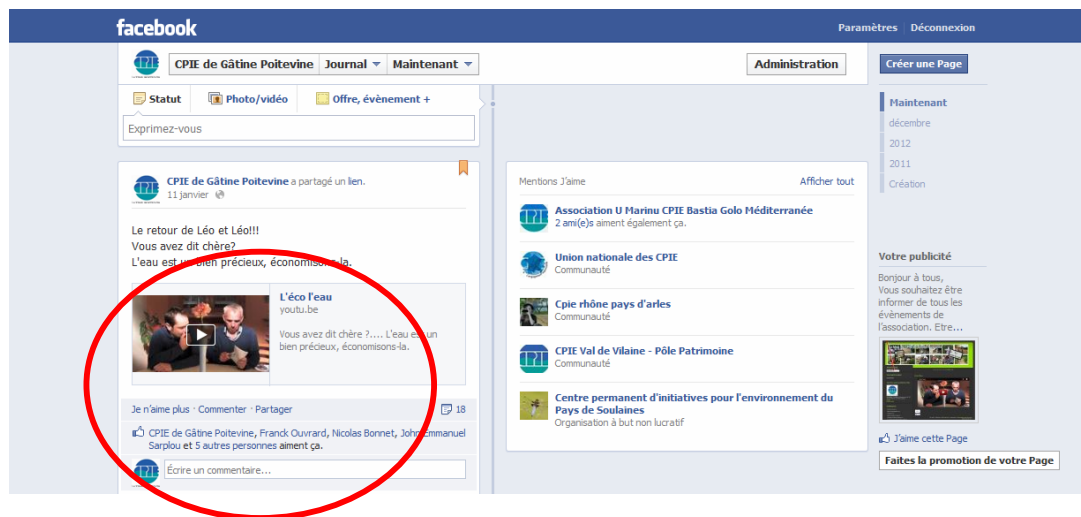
facebook

Paramètres | Déconnexion

CPIE de Gâtine Poitevine | Journal | Maintenant

Administration

Créer une Page

Statut | Photo/vidéo | Offre, évènement +

Exprimez-vous

Maintenant
décembre
2012
2011
Création

CPIE de Gâtine Poitevine a partagé un lien.
11 janvier

Le retour de Léo et Léo!!!
Vous avez dit chère?
L'eau est un bien précieux, économisons-la.

L'éco l'eau
youtu.be

Vous avez dit chère ?.... L'eau est un bien précieux, économisons-la.

Je n'aime plus · Commenter · Partager 18

CPIE de Gâtine Poitevine, Franck Ouvrard, Nicolas Bonnet, John Emmanuel Sarplou et 5 autres personnes aiment ça.

Écrire un commentaire...

Mentions J'aime Afficher tout

Association U Marinu CPIE Bastia Golo Méditerranée
2 ami(e)s aiment également ça.

Union nationale des CPIE
Communauté

Cpie rhône pays d'arles
Communauté

CPIE Val de Vilaine - Pôle Patrimoine
Communauté

Centre permanent d'initiatives pour l'environnement du Pays de Soulaines
Organisation à but non lucratif

Votre publicité

Bonjour à tous,
Vous souhaitez être informer de tous les évènements de l'association. Etre...

J'aime cette Page

Faites la promotion de votre Page